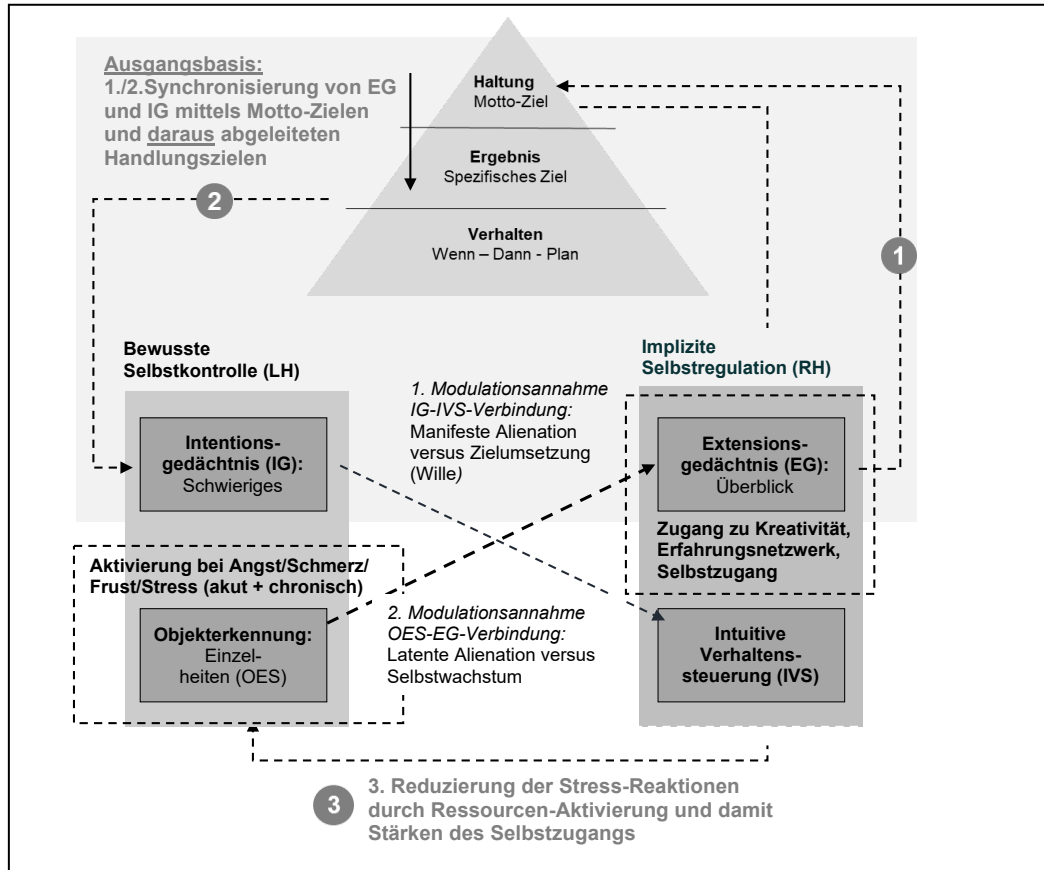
Ausgangsbasis:
1./2.Synchronisierung von EG und IG mittels Motto-Zielen und daraus abgeleiteten Handlungszielen

Haltung
Motto-Ziel

Ergebnis
Spezifisches Ziel

Verhalten
Wenn – Dann - Plan

2

1

Bewusste Selbstkontrolle (LH)

Implizite Selbstregulation (RH)

1. Modulationsannahme IG-IVS-Verbindung: Manifeste Alienation versus Zielumsetzung (Wille)

Intentionsgedächtnis (IG): Schwieriges

Extensionsgedächtnis (EG): Überblick

Zugang zu Kreativität, Erfahrungsnetzwerk, Selbstzugang

Aktivierung bei Angst/Schmerz/ Frust/Stress (akut + chronisch)

2. Modulationsannahme OES-EG-Verbindung: Latente Alienation versus Selbstwachstum

Objekterkennung: Einzelheiten (OES)

Intuitive Verhaltenssteuerung (IVS)

3

3. Reduzierung der Stress-Reaktionen durch Ressourcen-Aktivierung und damit Stärken des Selbstzugangs